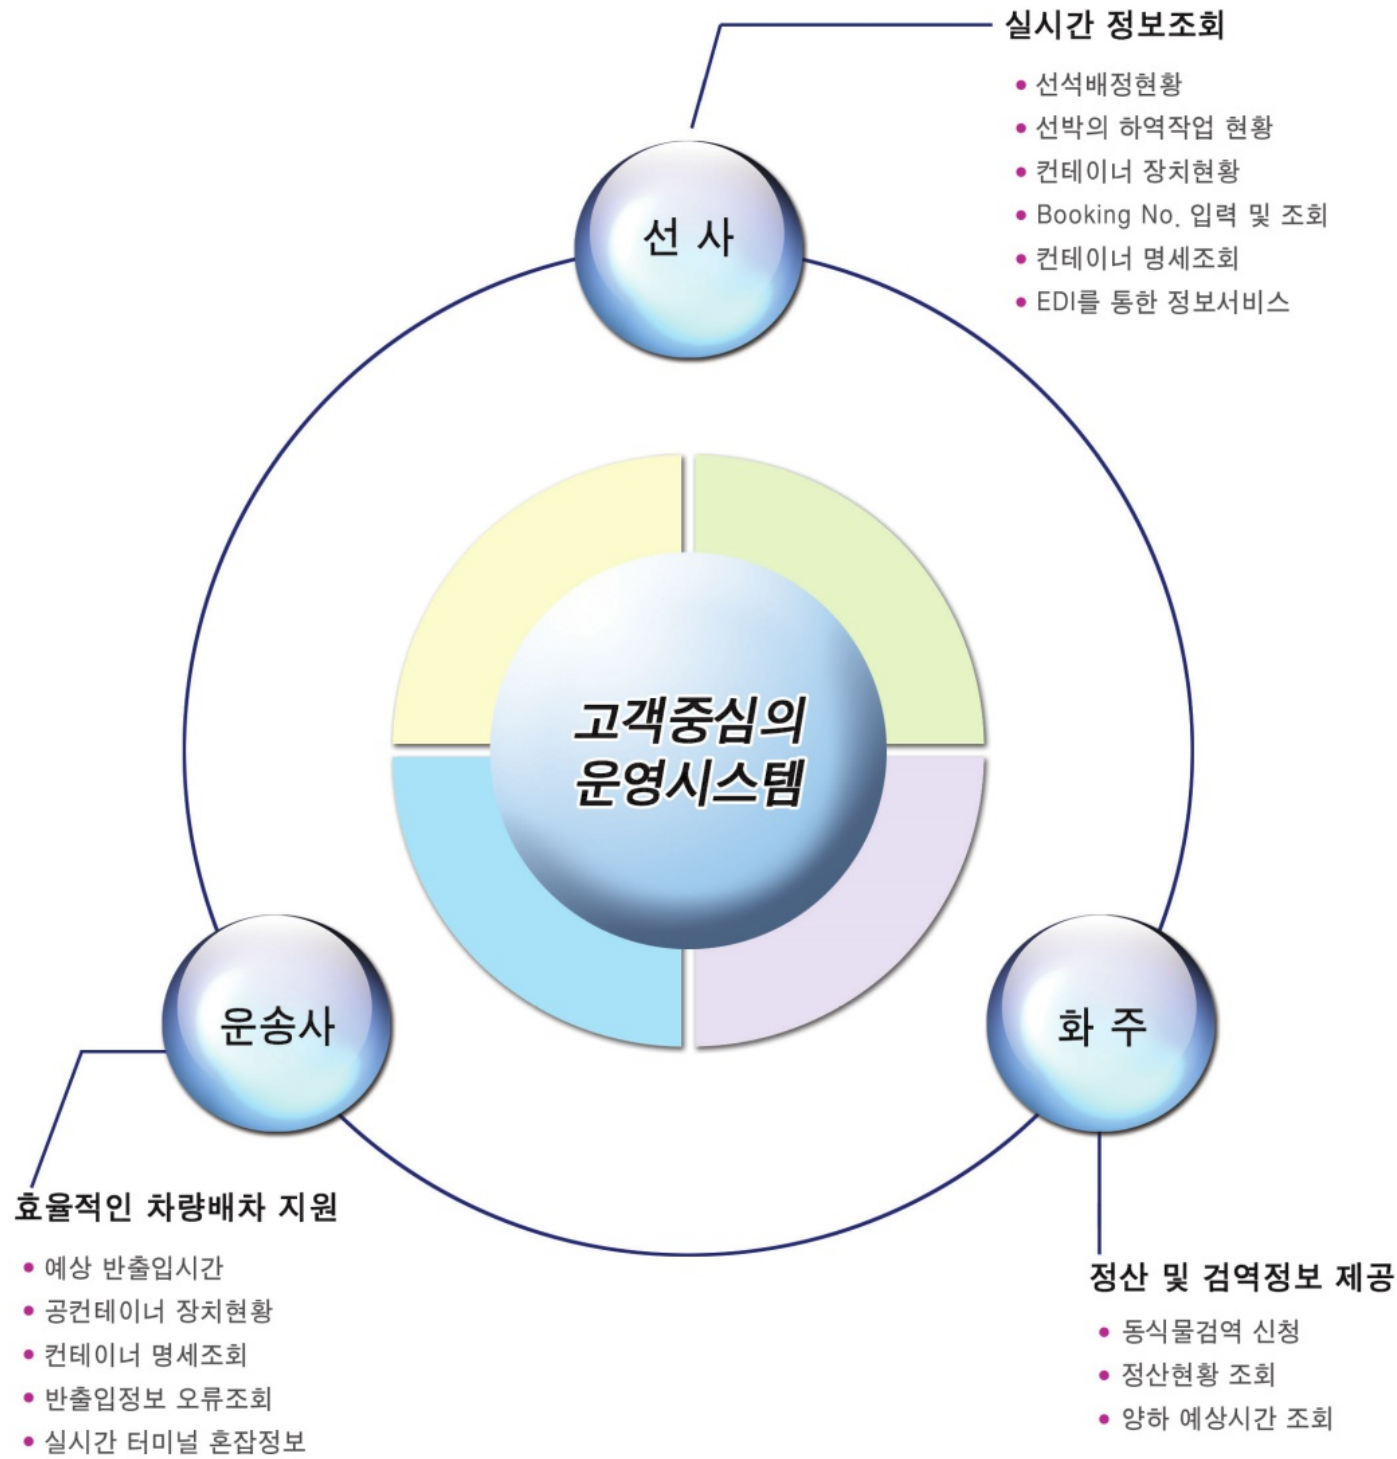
실시간 정보조회

• 선석배정현황
• 선박의 하역작업 현황
• 컨테이너 장치현황
• Booking No. 입력 및 조회
• 컨테이너 명세조회
• EDI를 통한 정보서비스

선 사

고객중심의 운영시스템

운송사

화 주

효율적인 차량배차 지원

• 예상 반출입시간
• 공컨테이너 장치현황
• 컨테이너 명세조회
• 반출입정보 오류조회
• 실시간 터미널 혼잡정보

정산 및 검역정보 제공

• 동식물검역 신청
• 정산현황 조회
• 양하 예상시간 조회